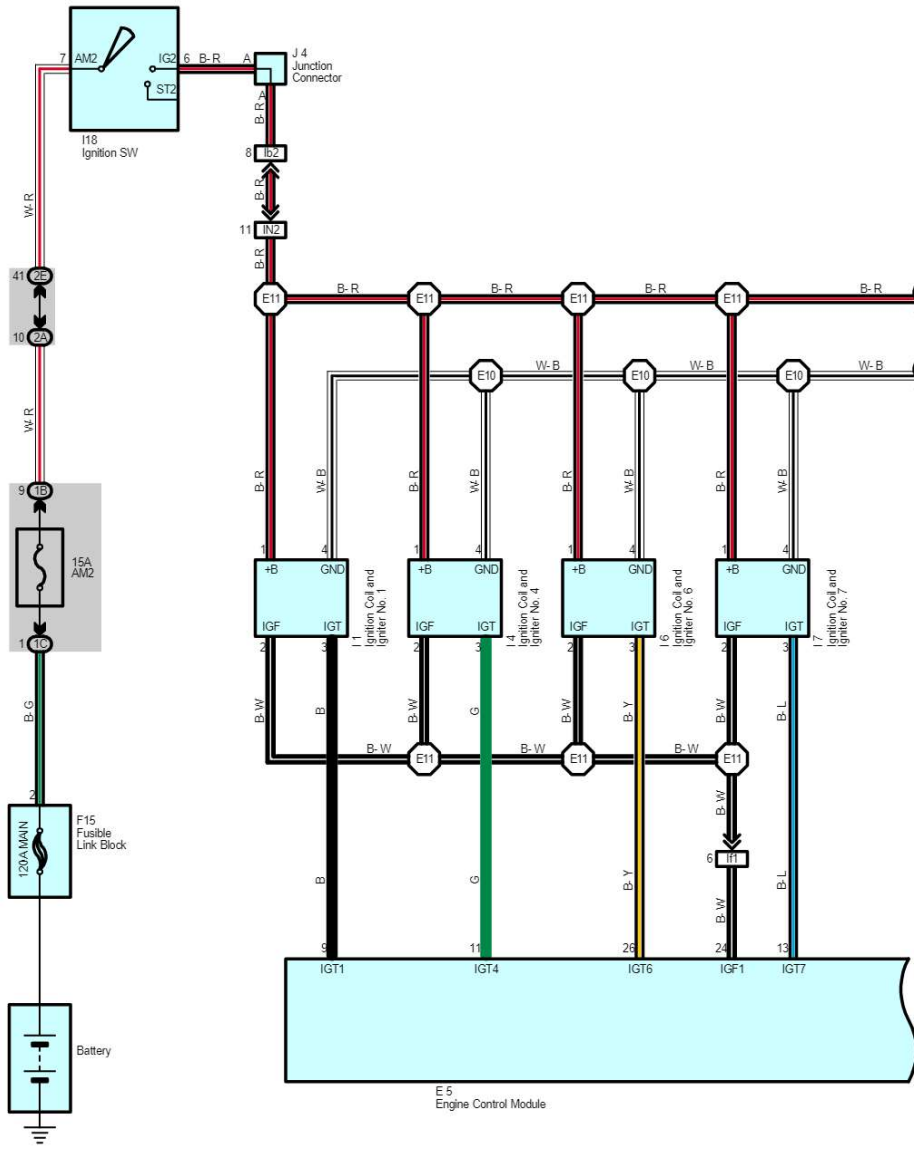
7 AM2 IG2 6 B-R A J 4 Junction Connector
ST2
I18 Ignition SW
A
B-R
8 Ib2
B-R
11 IN2
B-R
W-R
41 2E
10 2A
W-R
9 1B
15A AM2
1 1C
B-G
2
F15 Fusible Link Block
120A MAIN
Battery

E11 B-R E11 B-R E11 B-R E11 B-R
E10 W-B E10 W-B E10 W-B

B-R W-B B-R W-B B-R W-B B-R W-B
1 4 1 4 1 4 1 4
+B GND +B GND +B GND +B GND
IGF IGT IGF IGT IGF IGT IGF IGT
2 3 2 3 2 3 2 3
I 1 Ignition Coil and Igniter No. 1
I 4 Ignition Coil and Igniter No. 4
I 6 Ignition Coil and Igniter No. 6
I 7 Ignition Coil and Igniter No. 7

B-W B B-W G B-W B-Y B-W B-L
B-W E11 B-W E11 B-W E11
B-W
6 If1
B G B-Y B-W B-L
9 11 26 24 13
IGT1 IGT4 IGT6 IGF1 IGT7
E 5 Engine Control Module